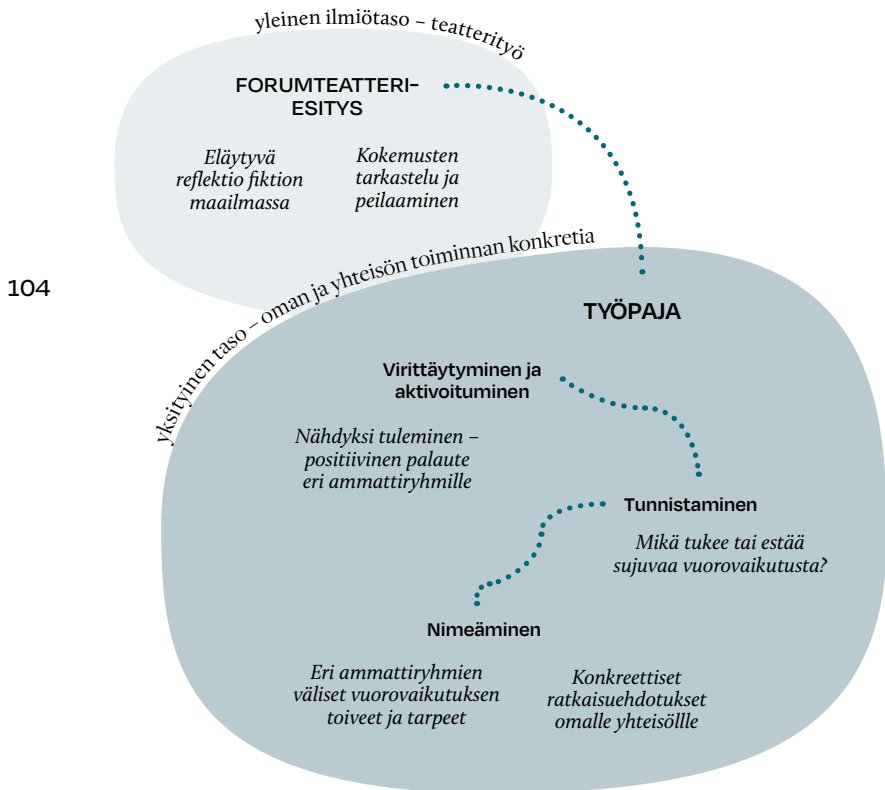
yleinen ilmiötaso – teatterityö

FORUMTEATTERIESITYS

Eläytyvä reflektio fiktion maailmassa

Kokemusten tarkastelu ja peilaaminen

yksityinen taso – oman ja yhteisön toiminnan konkretia

104

TYÖPAJA

Virittäytyminen ja aktivoituminen

Nähdyksi tuleminen – positiivinen palaute eri ammattiryhmille

Tunnistaminen

Mikä tukee tai estää sujuvaa vuorovaikutusta?

Nimeäminen

Eri ammattiryhmien väliset vuorovaikutuksen toiveet ja tarpeet

Konkreettiset ratkaisuehdotukset omalle yhteisölle